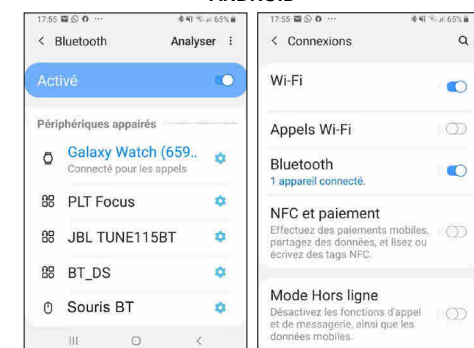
ANDROID

17:55 ··· 65%

< Bluetooth Analyser ⋮

Activé

Périphériques appairés

Galaxy Watch (659..
Connecté pour les appels

PLT Focus

JBL TUNE115BT

BT_DS

Souris BT

17:55 ··· 65%

< Connexions

Wi-Fi

Appels Wi-Fi

Bluetooth
1 appareil connecté.

NFC et paiement
Effectuez des paiements mobiles, partagez des données, et lisez ou écrivez des tags NFC.

Mode Hors ligne
Désactivez les fonctions d'appel et de messagerie, ainsi que les données mobiles.